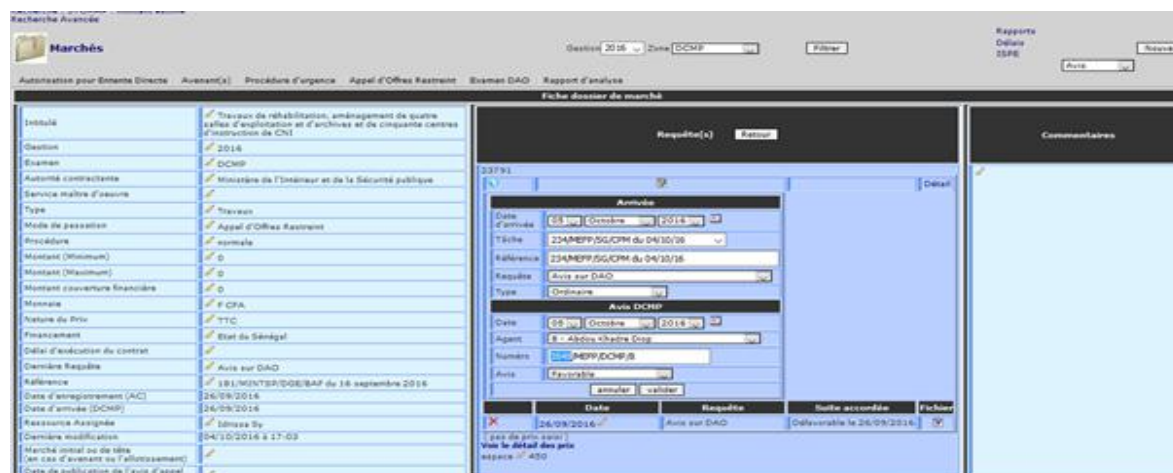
Recherche Avancée

Marchés

Gestion 2016 Zone DCMP Filtrer

Rapports
Délais
ISPE
Avis

Nouve

Autorisation pour Entente Directe Avenant(s) Procédure d'urgence Appel d'Offres Restreint Examen DAO Rapport d'analyse

Fiche dossier de marché

| | |
|---|---|
| Intitulé | Travaux de réhabilitation, aménagement de quatre salles d'exploitation et d'archives et de cinquante centres d'instruction de CNI |
| Gestion | 2016 |
| Examen | DCMP |
| Autorité contractante | Ministère de l'Intérieur et de la Sécurité publique |
| Service Maître d'oeuvre | |
| Type | Travaux |
| Mode de passation | Appel d'Offres Restreint |
| Procédure | normale |
| Montant (Minimum) | 0 |
| Montant (Maximum) | 0 |
| Montant couverture financière | 0 |
| Monnaie | F CFA |
| Nature du Prix | TTC |
| Financement | Etat du Sénégal |
| Délai d'exécution du contrat | |
| Dernière Requête | Avis sur DAO |
| Référence | 181/MINTSP/DGE/BAF du 16 septembre 2016 |
| Date d'enregistrement (AC) | 26/09/2016 |
| Date d'arrivée (DCMP) | 26/09/2016 |
| Ressource Assignée | Idrissa Sy |
| Dernière modification | 04/10/2016 à 17:03 |
| Marché initial ou de tête (en cas d'avenant ou l'allotissement) | |
| Date de publication de l'avis d'appel | |

Requête(s) Retour

23791

Détail

Arrivée

Date d'arrivée 05 Octobre 2016
Tâche 234/MEFP/SG/CPM du 04/10/16
Référence 234/MEFP/SG/CPM du 04/10/16
Requête Avis sur DAO
Type Ordinaire

Avis DCMP

Date 05 Octobre 2016
Agent 8 - Abdou Khadre Diop
Numéro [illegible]/MEFP/DCMP/8
Avis Favorable
annuler valider

| | Date | Requête | Suite accordée | Fichier |
|---|---|---|---|---|
| | 26/09/2016 | Avis sur DAO | Défavorable le 26/09/2016 | |

pas de prix saisi
Voir le détail des prix
espace 450

Commentaires